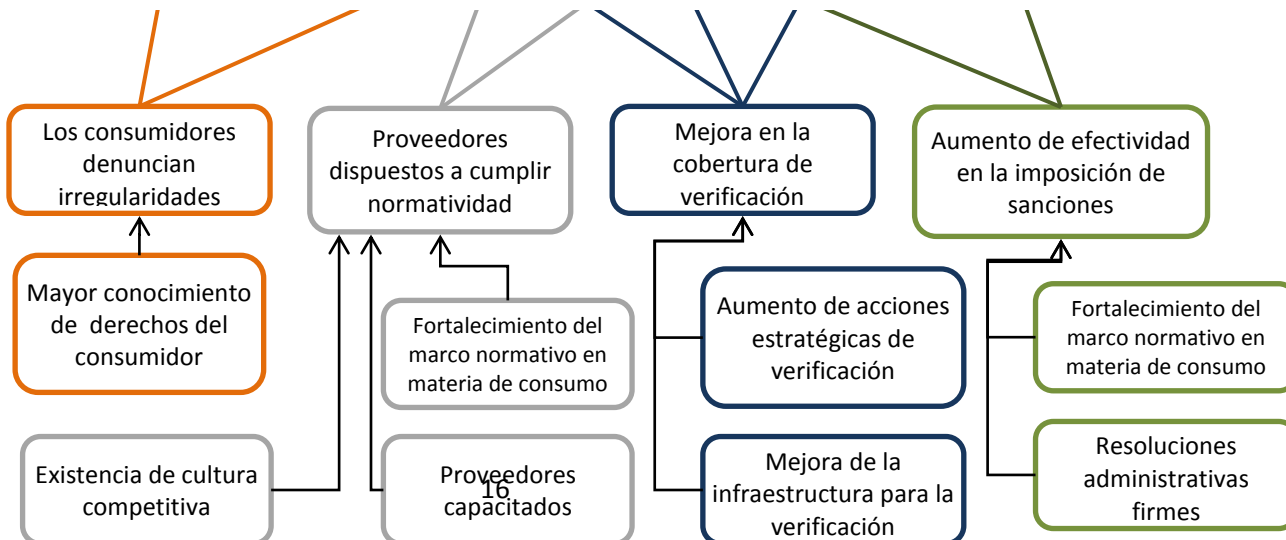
Los consumidores denuncian irregularidades

Proveedores dispuestos a cumplir normatividad

Mejora en la cobertura de verificación

Aumento de efectividad en la imposición de sanciones

Mayor conocimiento de derechos del consumidor

Fortalecimiento del marco normativo en materia de consumo

Aumento de acciones estratégicas de verificación

Fortalecimiento del marco normativo en materia de consumo

Existencia de cultura competitiva

Proveedores capacitados

16

Mejora de la infraestructura para la verificación

Resoluciones administrativas firmes